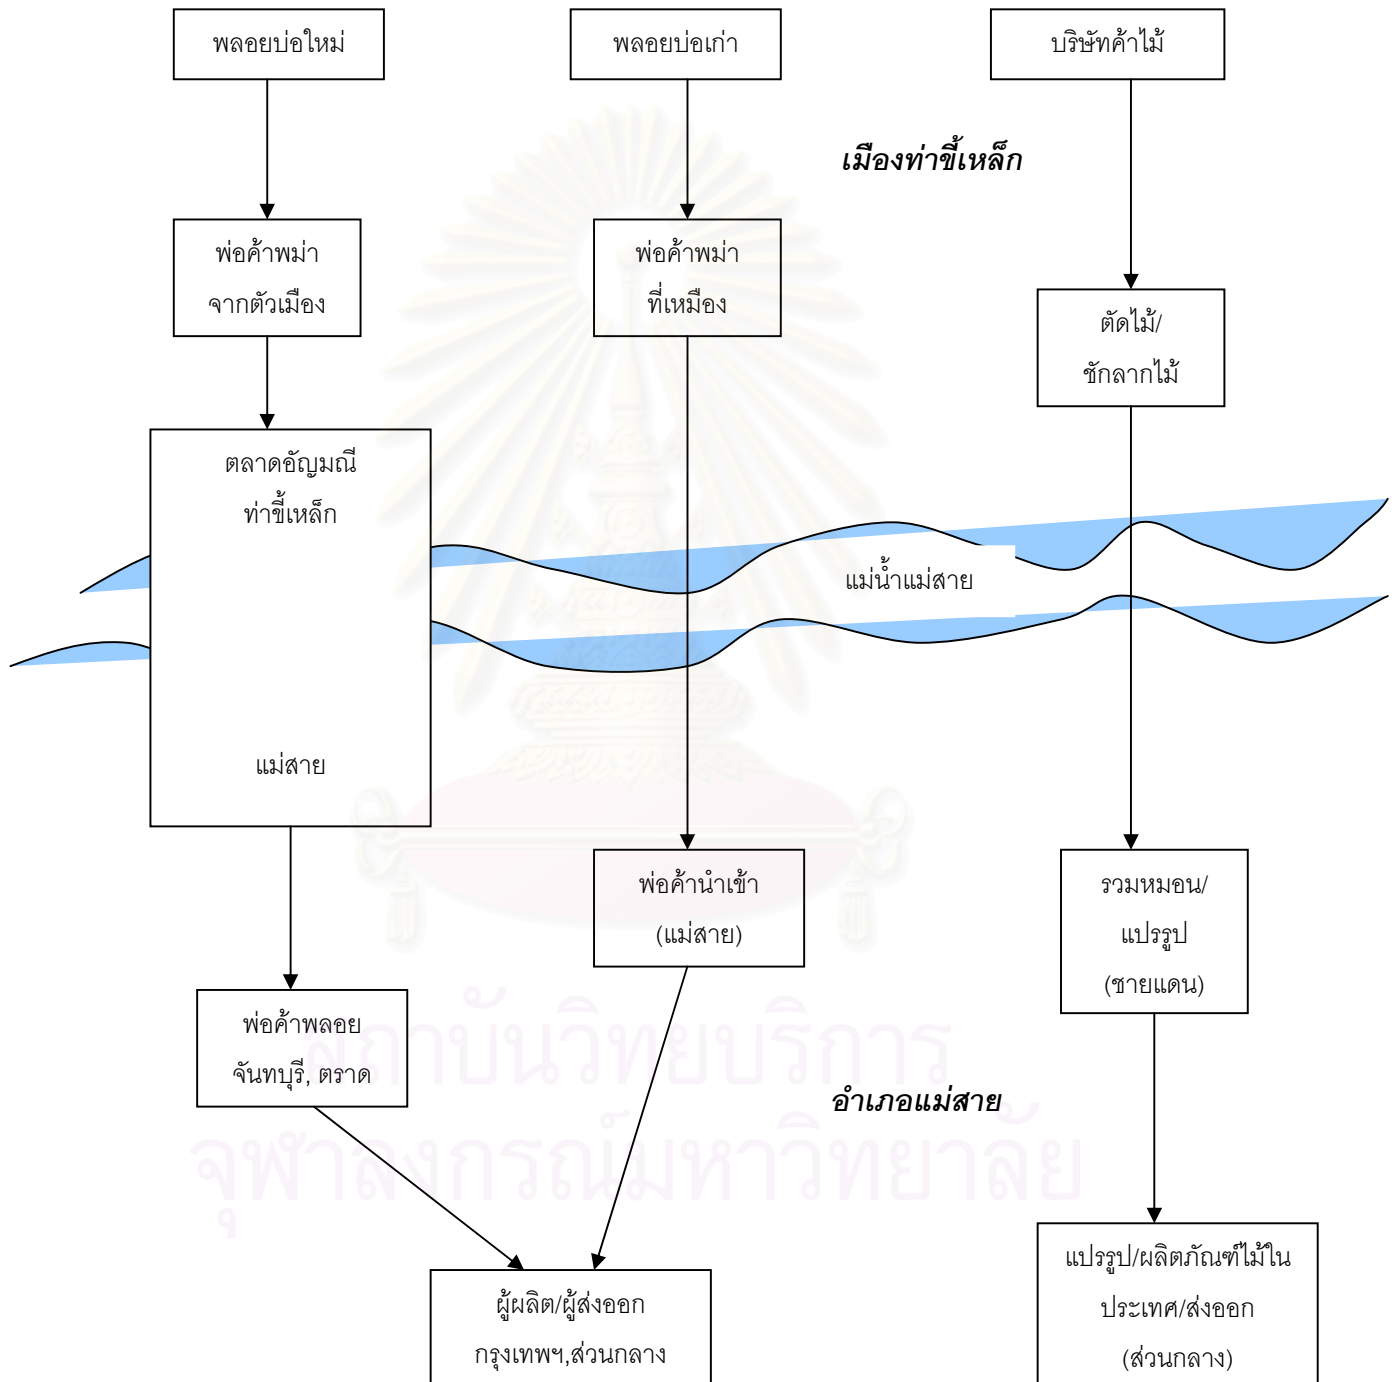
พลอยบ่อใหม่

พลอยบ่อเก่า

บริษัทค้าไม้

เมืองท่าขี้เหล็ก

พ่อค้าพม่า
จากตัวเมือง

พ่อค้าพม่า
ที่เหมือง

ตัดไม้/
ชักลากไม้

ตลาดอัญมณี
ท่าขี้เหล็ก

แม่น้ำแม่สาย

แม่สาย

พ่อค้านำเข้า
(แม่สาย)

รวมหมอน/
แปรรูป
(ชายแดน)

พ่อค้าพลอย
จันทบุรี, ตราด

สถาบันวิทยบริการ
จุฬาลงกรณ์มหาวิทยาลัย

อำเภอแม่สาย

ผู้ผลิต/ผู้ส่งออก
กรุงเทพฯ,ส่วนกลาง

แปรรูป/ผลิตภัณฑ์ไม้ใน
ประเทศ/ส่งออก
(ส่วนกลาง)